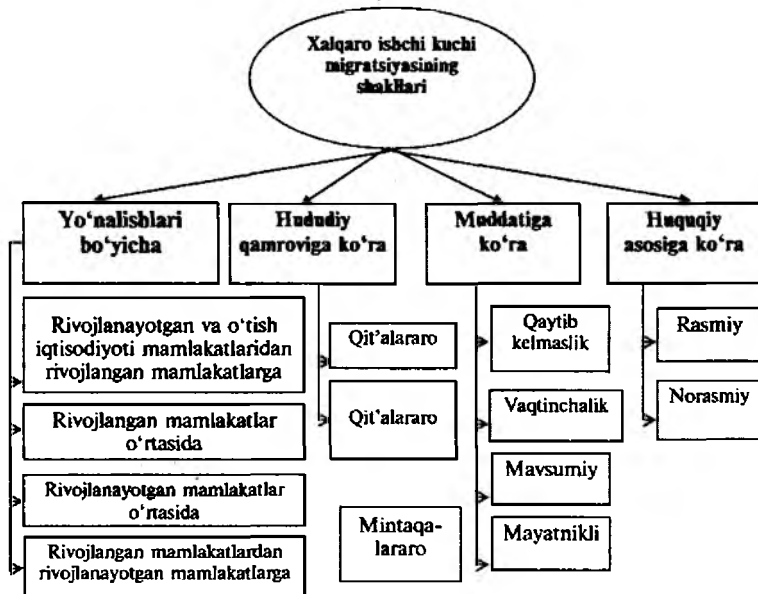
Xalqaro ishchi kuchi migratsiyasining shakllari

Yo'nalishlari bo'yicha

Hududiy qamroviga ko'ra

Muddatiga ko'ra

Huquqiy asosiga ko'ra

Rivojlanayotgan va o'tish iqtisodiyoti mamlakatlaridan rivojlangan mamlakatlarga

Rivojlangan mamlakatlar o'rtasida

Rivojlanayotgan mamlakatlar o'rtasida

Rivojlangan mamlakatlardan rivojlanayotgan mamlakatlarga

Qit'alararo

Qit'alararo

Mintaqalararo

Qaytib kelmaslik

Vaqtinchalik

Mavsumiy

Mayatnikli

Rasmiy

Norasmiy